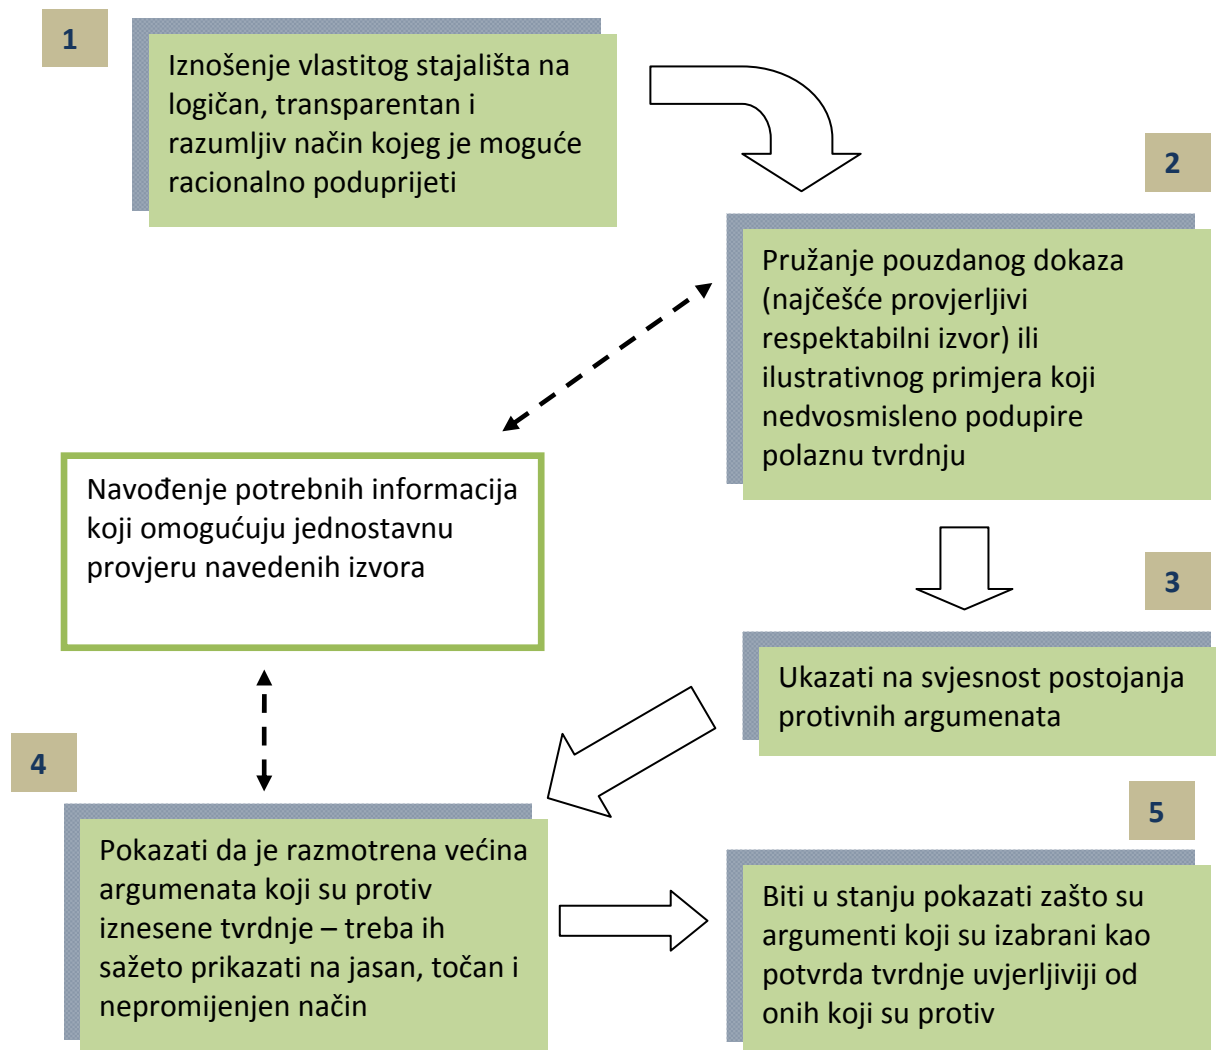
1

Iznošenje vlastitog stajališta na logičan, transparentan i razumljiv način kojeg je moguće racionalno poduprijeti

2

Pružanje pouzdanog dokaza (najčešće provjerljivi respektabilni izvor) ili ilustrativnog primjera koji nedvosmisleno podupire polaznu tvrdnju

Navođenje potrebnih informacija koji omogućuju jednostavnu provjeru navedenih izvora

3

Ukazati na svjesnost postojanja protivnih argumenata

4

Pokazati da je razmotrena većina argumenata koji su protiv iznesene tvrdnje – treba ih sažeto prikazati na jasan, točan i nepromijenjen način

5

Biti u stanju pokazati zašto su argumenti koji su izabrani kao potvrda tvrdnje uvjerljiviji od onih koji su protiv